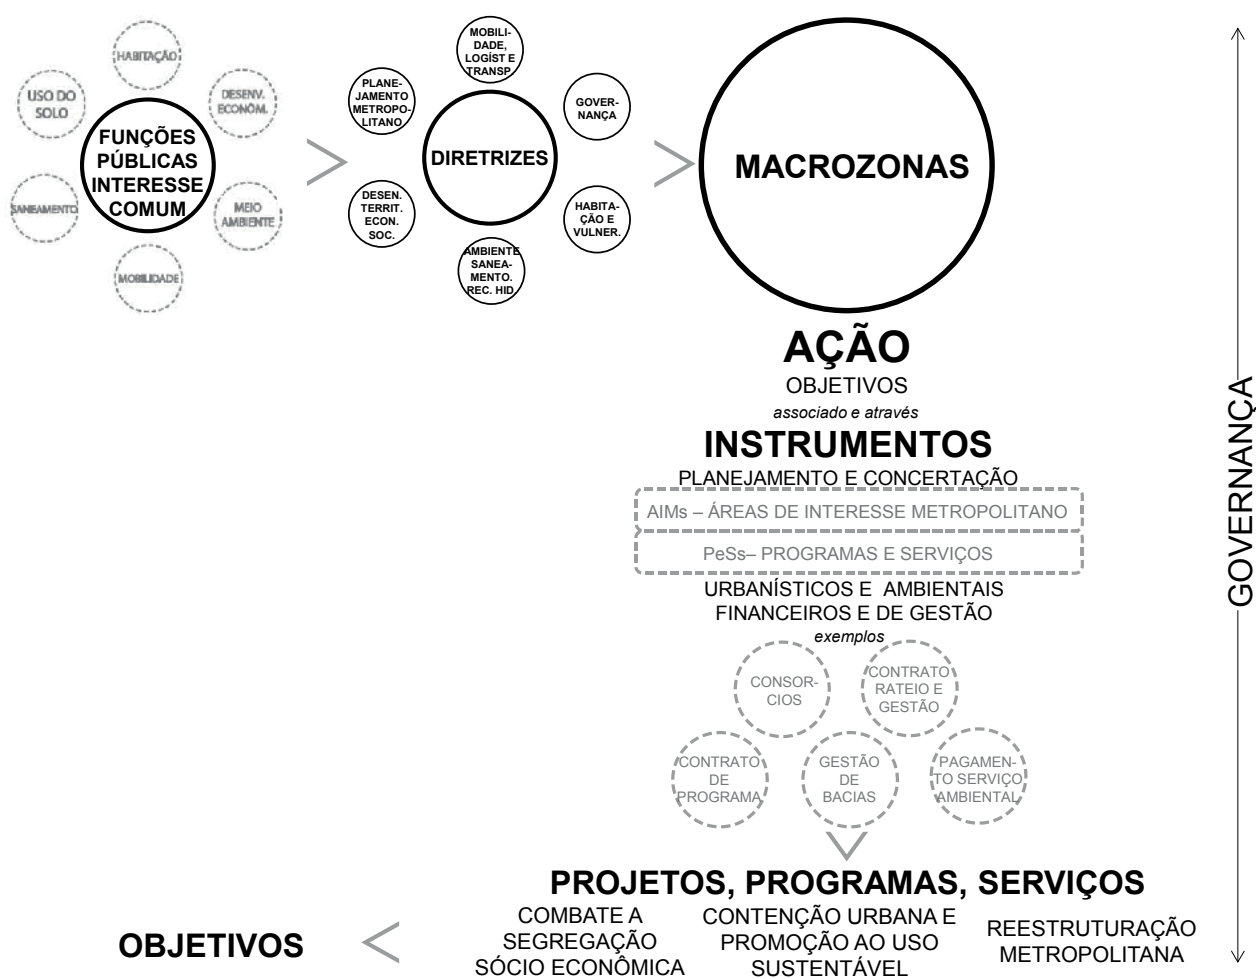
HABITAÇÃO
USO DO SOLO
DESENV. ECONÔM.
FUNÇÕES PÚBLICAS INTERESSE COMUM
SANEAMENTO
MEIO AMBIENTE
MOBILIDADE

MOBILIDADE, LOGIST E TRANSP.
PLANEJAMENTO METROPOLITANO
GOVERNANÇA
DIRETRIZES
DESEN. TERRIT. ECON. SOC.
HABITAÇÃO E VULNER.
AMBIENTE SANEAMENTO. REC. HID.

MACROZONAS

AÇÃO
OBJETIVOS
associado e através
INSTRUMENTOS
PLANEJAMENTO E CONCERTAÇÃO
AIMs – ÁREAS DE INTERESSE METROPOLITANO
PeSs– PROGRAMAS E SERVIÇOS
URBANÍSTICOS E AMBIENTAIS
FINANCEIROS E DE GESTÃO
exemplos
CONSORCIOS
CONTRATO RATEIO E GESTÃO
CONTRATO DE PROGRAMA
GESTÃO DE BACIAS
PAGAMENTO SERVIÇO AMBIENTAL

PROJETOS, PROGRAMAS, SERVIÇOS
COMBATE A SEGREGAÇÃO SÓCIO ECONÔMICA
CONTENÇÃO URBANA E PROMOÇÃO AO USO SUSTENTÁVEL
REESTRUTURAÇÃO METROPOLITANA

OBJETIVOS

GOVERNANÇA